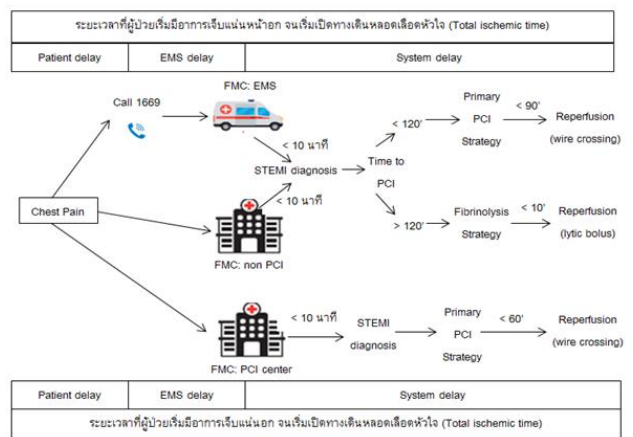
ระยะเวลาที่ผู้ป่วยเริ่มมีอาการเจ็บแน่นหน้าอก จนเริ่มเปิดทางเดินหลอดเลือดหัวใจ (Total ischemic time)

| Patient delay | EMS delay | System delay |
|---|---|---|

Call 1669

FMC: EMS

< 10 นาที

STEMI diagnosis

< 10 นาที

Chest Pain

FMC: non PCI

Time to PCI

< 120'

Primary PCI Strategy

< 90'

Reperfusion (wire crossing)

> 120'

Fibrinolysis Strategy

< 10'

Reperfusion (lytic bolus)

FMC: PCI center

< 10 นาที

STEMI diagnosis

Primary PCI Strategy

< 60'

Reperfusion (wire crossing)

| Patient delay | EMS delay | System delay |
|---|---|---|

ระยะเวลาที่ผู้ป่วยเริ่มมีอาการเจ็บแน่นอก จนเริ่มเปิดทางเดินหลอดเลือดหัวใจ (Total ischemic time)